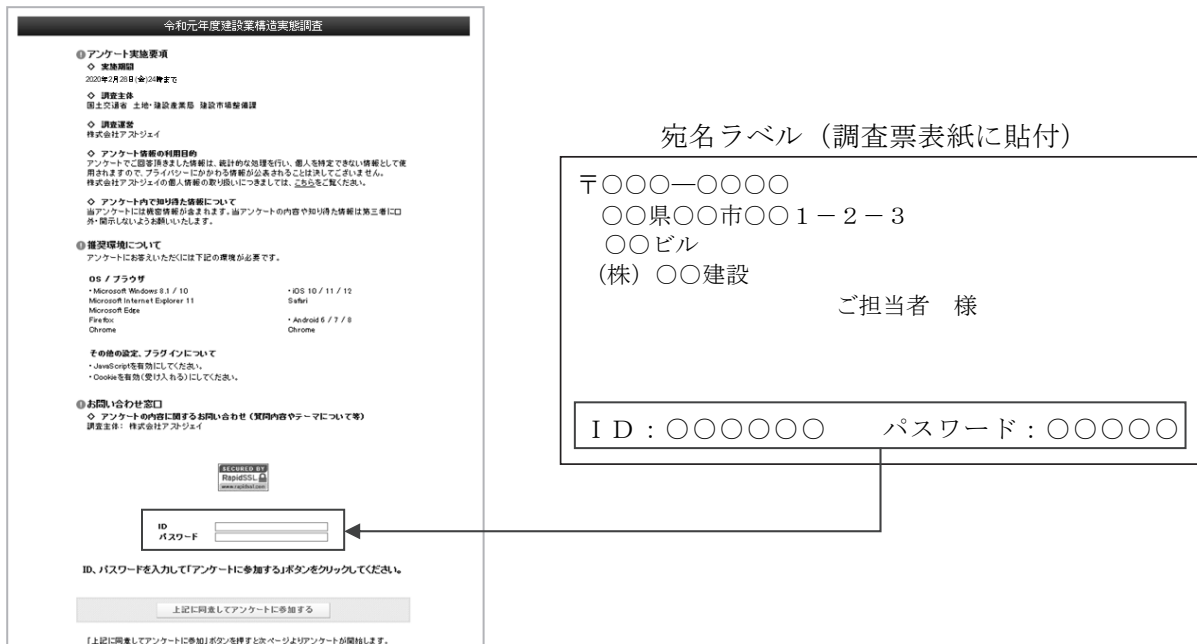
令和元年度建設業構造実態調査

❶アンケート実施要項
◇ 実施期間
2020年2月28日(金)24時まで

◇ 調査主体
国土交通省 土地・建設産業局 建設市場整備課

◇ 調査運営
株式会社アストジェイ

◇ アンケート情報の利用目的
アンケートでご回答頂きました情報は、統計的な処理を行い、個人を特定できない情報として使用されますので、プライバシーにかかわる情報が公表されることは決してございません。
株式会社アストジェイの個人情報の取り扱いにつきましては、こちらをご覧ください。

◇ アンケート内で知り得た情報について
当アンケートには機密情報が含まれます。当アンケートの内容や知り得た情報は第三者に口外・開示しないようお願いいたします。

❶推奨環境について
アンケートにお答えいただくには下記の環境が必要です。

OS / ブラウザ
・Microsoft Windows 8.1 / 10
Microsoft Internet Explorer 11
Microsoft Edge
Firefox
Chrome

・iOS 10 / 11 / 12
Safari

・Android 6 / 7 / 8
Chrome

その他の設定、プラグインについて
・JavaScriptを有効にしてください。
・Cookieを有効(受け入れる)にしてください。

❶お問い合わせ窓口
◇ アンケートの内容に関するお問い合わせ（質問内容やテーマについて等）
調査主体： 株式会社アストジェイ

SECURED BY
RapidSSL
www.rapidssl.com

ID
パスワード

ID、パスワードを入力して「アンケートに参加する」ボタンをクリックしてください。

上記に同意してアンケートに参加する

「上記に同意してアンケートに参加」ボタンを押すと次ページよりアンケートが開始します。

宛名ラベル（調査票表紙に貼付）

〒○○○―○○○○
○○県○○市○○１－２－３
○○ビル
（株）○○建設
ご担当者　様

ＩＤ：○○○○○○　　パスワード：○○○○○